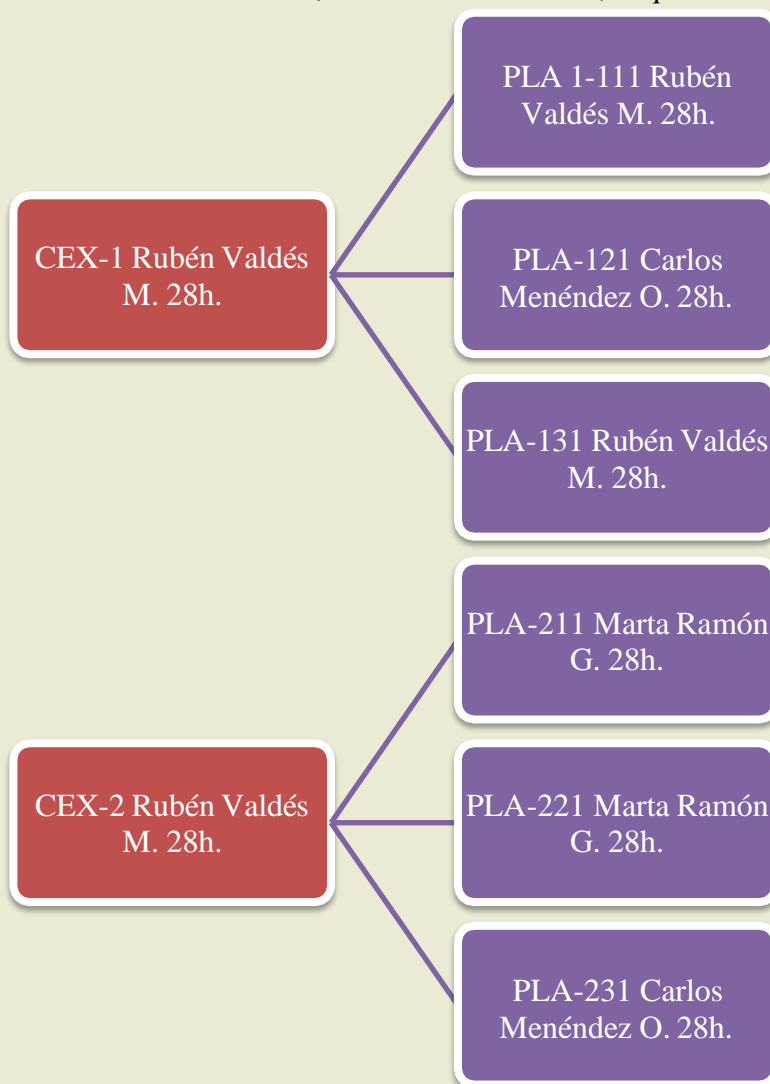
CEX-1 Rubén Valdés M. 28h.

PLA 1-111 Rubén Valdés M. 28h.

PLA-121 Carlos Menéndez O. 28h.

PLA-131 Rubén Valdés M. 28h.

CEX-2 Rubén Valdés M. 28h.

PLA-211 Marta Ramón G. 28h.

PLA-221 Marta Ramón G. 28h.

PLA-231 Carlos Menéndez O. 28h.